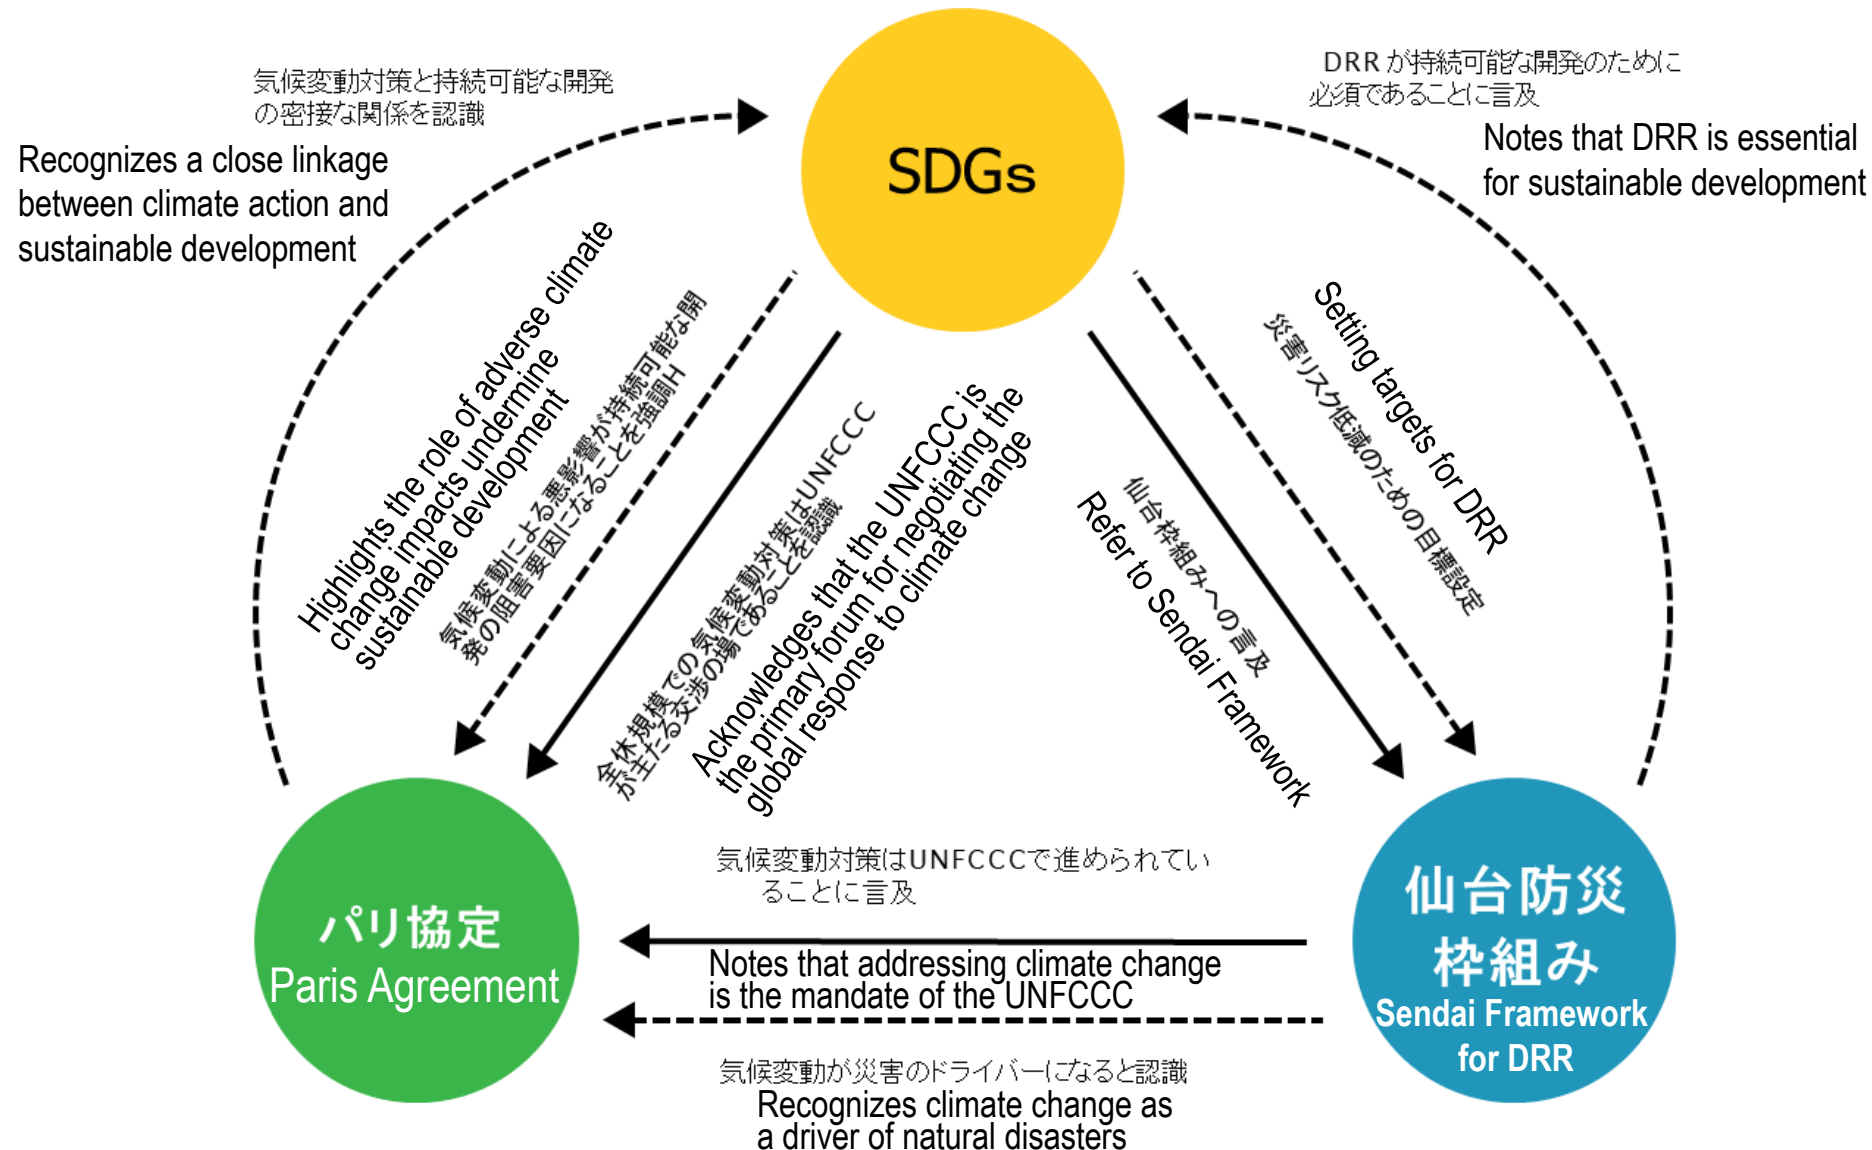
気候変動対策と持続可能な開発の密接な関係を認識

Recognizes a close linkage between climate action and sustainable development

SDGs

DRRが持続可能な開発のために必須であることに言及

Notes that DRR is essential for sustainable development

Highlights the role of adverse climate change impacts undermine sustainable development

気候変動による悪影響が持続可能な開発の阻害要因になることを強調H

全体規模での気候変動対策はUNFCCCが主たる交渉の場であることを認識

Acknowledges that the UNFCCC is the primary forum for negotiating the global response to climate change

仙台枠組みへの言及

Refer to Sendai Framework

Setting targets for DRR

災害リスク低減のための目標設定

気候変動対策はUNFCCCで進められていることに言及

Notes that addressing climate change is the mandate of the UNFCCC

気候変動が災害のドライバーになると認識

Recognizes climate change as a driver of natural disasters

パリ協定
Paris Agreement

仙台防災枠組み
Sendai Framework for DRR